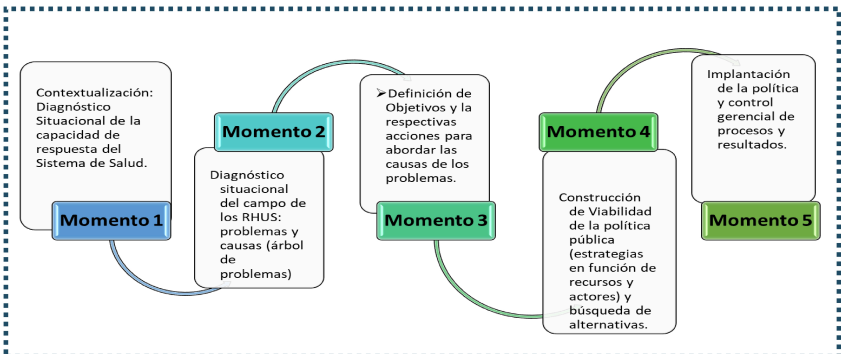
Contextualización: Diagnóstico Situacional de la capacidad de respuesta del Sistema de Salud.

Momento 1

Momento 2

Diagnóstico situacional del campo de los RHUS: problemas y causas (árbol de problemas)

➢Definición de Objetivos y la respectivas acciones para abordar las causas de los problemas.

Momento 3

Momento 4

Construcción de Viabilidad de la política pública (estrategias en función de recursos y actores) y búsqueda de alternativas.

Implantación de la política y control gerencial de procesos y resultados.

Momento 5